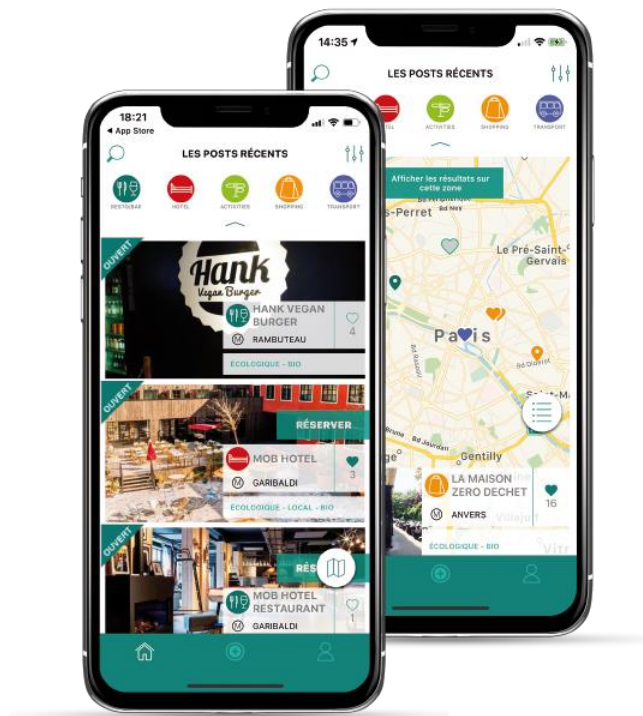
14:35
LES POSTS RÉCENTS
HOTEL
ACTIVITIES
SHOPPING
TRANSPORT
Afficher les résultats sur cette zone
-Perret
Le Pré-Saint-Gervais
Paris
Gentilly
LA MAISON ZERO DECHET
ANVERS
16
ÉCOLOGIQUE - BIO

18:21
◂ App Store
LES POSTS RÉCENTS
RESTOBAR
HOTEL
ACTIVITIES
SHOPPING
TRANSPORT
OUVERT
Hank
Vegan Burger
HANK VEGAN BURGER
RAMBUTEAU
4
ÉCOLOGIQUE - BIO
OUVERT
RÉSERVER
MOB HOTEL
GARIBALDI
3
ÉCOLOGIQUE - LOCAL - BIO
OUVERT
RÉS
MOB HOTEL RESTAURANT
GARIBALDI
1